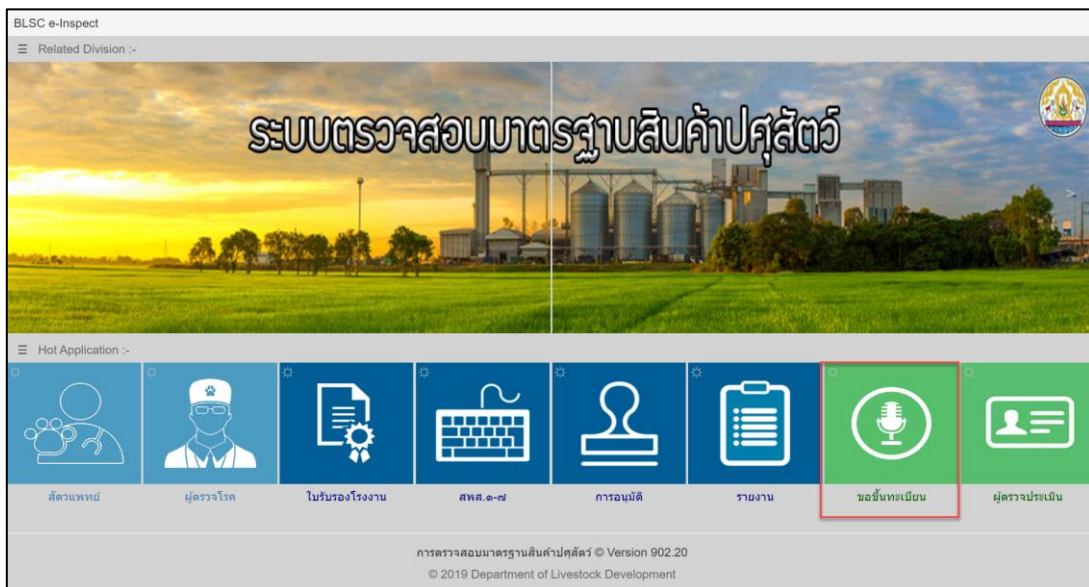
BLSC e-Inspect

≡ Related Division :-

ระบบตรวจสอบมาตรฐานสินค้าปศุสัตว์

≡ Hot Application :-

สัตวแพทย์

ผู้ตรวจโรค

ใบรับรองโรงงาน

สพส.๑-๗

การอนุมัติ

รายงาน

ขอขึ้นทะเบียน

ผู้ตรวจประเมิน

การตรวจสอบมาตรฐานสินค้าปศุสัตว์ © Version 902.20

© 2019 Department of Livestock Development